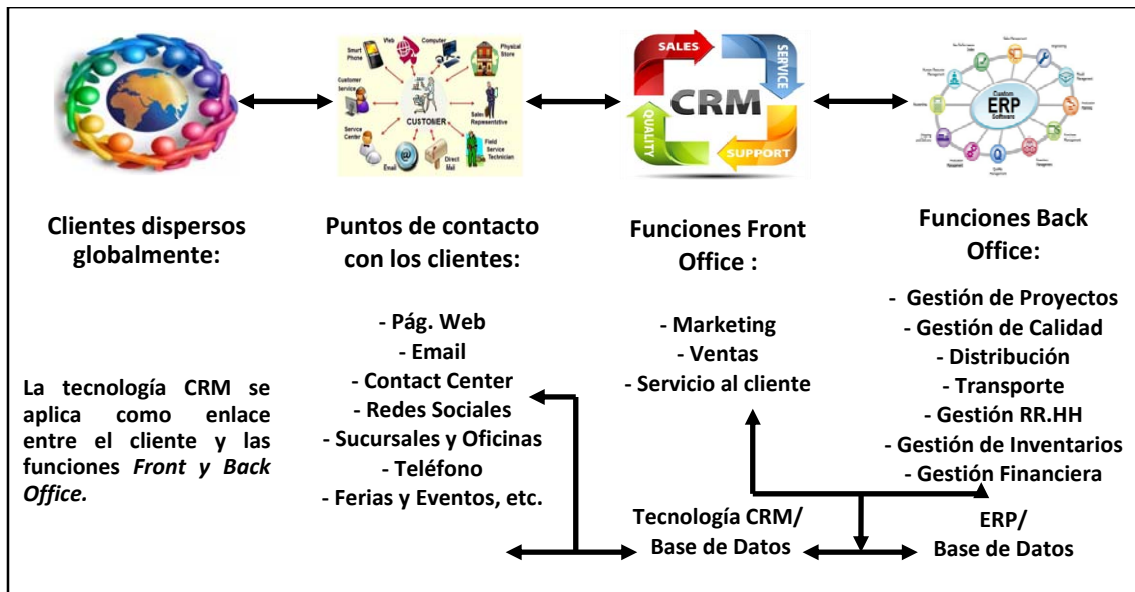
Smart Phone
Web
Computer
Physical Store
Customer Service
CUSTOMER
Sales Representative
Service Center
Email
Direct Mail
Field Service Technician

SALES
SERVICE
CRM
QUALITY
SUPPORT

Custom
ERP
Software

Clientes dispersos globalmente:

Puntos de contacto con los clientes:

Funciones Front Office :

Funciones Back Office:

- Pág. Web
- Email
- Contact Center
- Redes Sociales
- Sucursales y Oficinas
- Teléfono
- Ferias y Eventos, etc.

- Marketing
- Ventas
- Servicio al cliente

- Gestión de Proyectos
- Gestión de Calidad
- Distribución
- Transporte
- Gestión RR.HH
- Gestión de Inventarios
- Gestión Financiera

La tecnología CRM se aplica como enlace entre el cliente y las funciones *Front y Back Office.*

Tecnología CRM/ Base de Datos

ERP/ Base de Datos